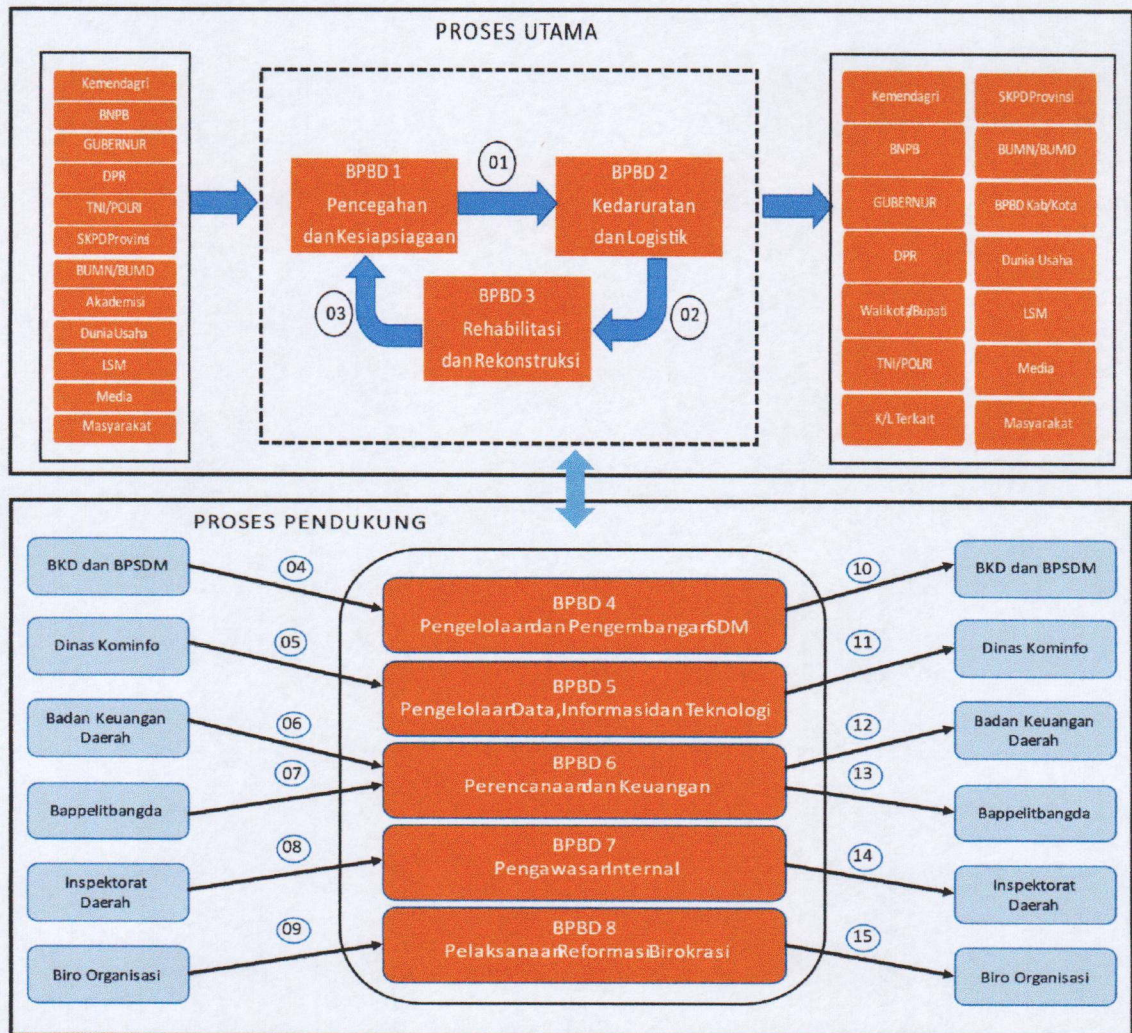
PROSES UTAMA

Kemendagri
BNPB
GUBERNUR
DPR
TNI/POLRI
SKPDProvinsi
BUMN/BUMD
Akademisi
DuniaUsaha
LSM
Media
Masyarakat

BPBD 1
Pencegahan
dan Kesiapsiagaan

01

BPBD 2
Kedaruratan
dan Logistik

02

BPBD 3
Rehabilitasi
dan Rekonstruksi

03

Kemendagri
SKPDProvinsi
BNPB
BUMN/BUMD
GUBERNUR
BPBD Kab/Kota
DPR
Dunia Usaha
Walikota/Bupati
LSM
TNI/POLRI
Media
K/L Terkait
Masyarakat

PROSES PENDUKUNG

BKD dan BPSDM
04
Dinas Kominfo
05
Badan Keuangan Daerah
06
07
Bappelitbangda
08
Inspektorat Daerah
09
Biro Organisasi

BPBD 4
Pengelolaan dan Pengembangan SDM
BPBD 5
Pengelolaan Data, Informasi dan Teknologi
BPBD 6
Perencanaan dan Keuangan
BPBD 7
Pengawasan Internal
BPBD 8
Pelaksanaan Reformasi Birokrasi

10
BKD dan BPSDM
11
Dinas Kominfo
12
Badan Keuangan Daerah
13
Bappelitbangda
14
Inspektorat Daerah
15
Biro Organisasi